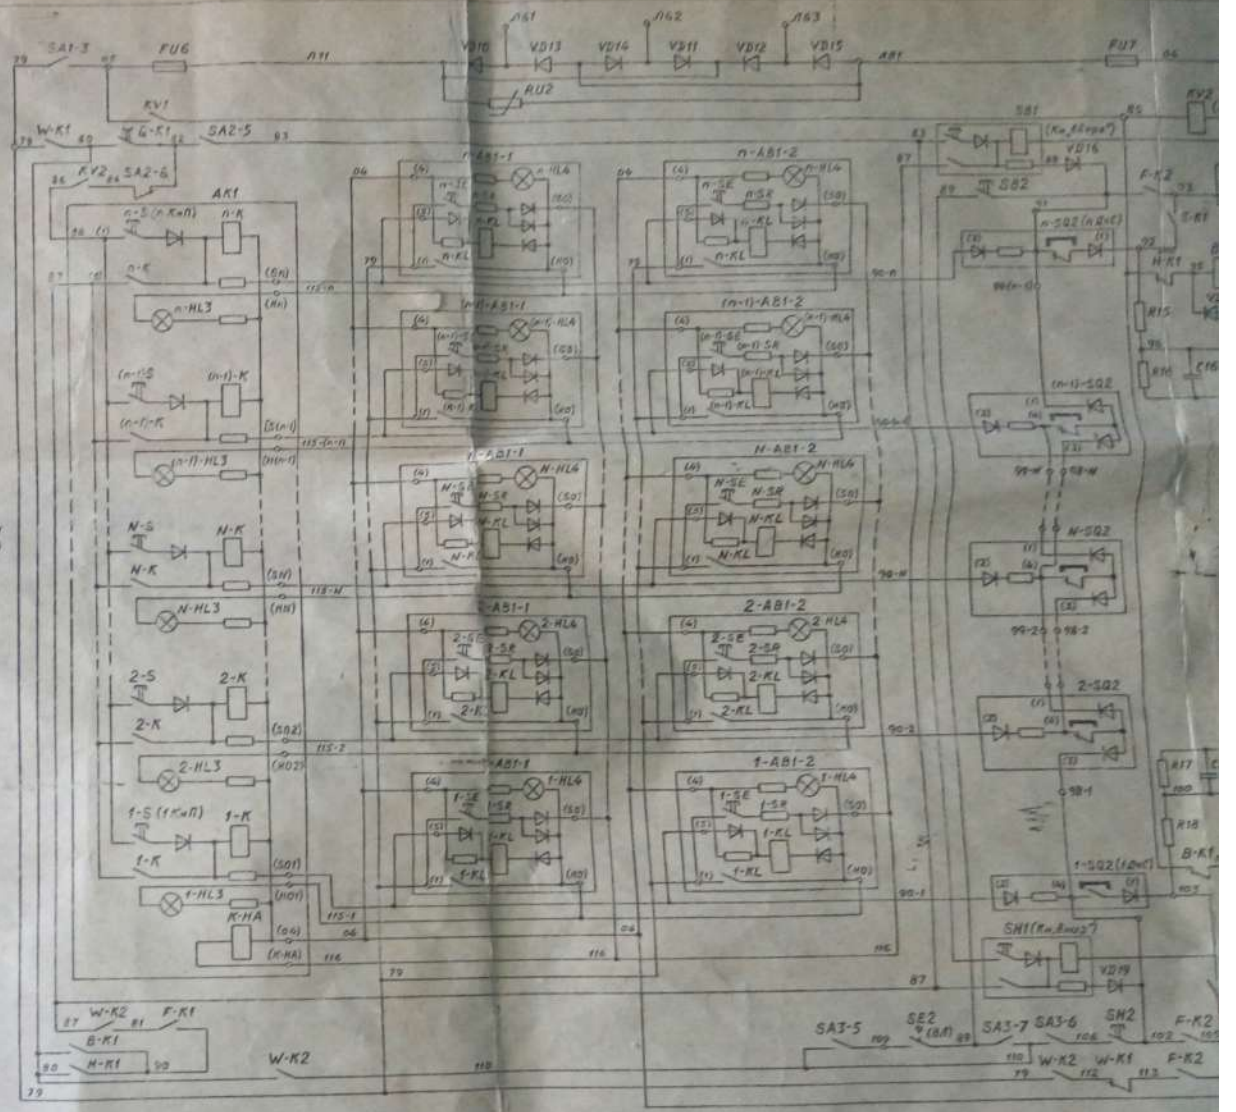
SA1-3
FU6
Л11
Л61
Л62
Л63
VD10
VD13
VD14
VD11
VD12
VD15
RU2
FU7
KV1
W-K1
Б-K1
SA2-5
KV2
SA2-6
AK1
n-S (n КнП)
n-K
n-K
n-HL3
(n-1)-S
(n-1)-K
(n-1)-K
(n-1)-HL3
N-S
N-K
N-K
N-HL3
2-S
2-K
2-K
2-HL3
1-S (1 КнП)
1-K
1-K
1-HL3
K-HA
(Sn)
(Hn)
(Sn-1)
(Hn-1)
(SN)
(HN)
(S02)
(H02)
(S01)
(H01)
(04)
(K-HA)
n-AB1-1
n-AB1-2
(n-1)-AB1-1
(n-1)-AB1-2
N-AB1-1
N-AB1-2
2-AB1-1
2-AB1-2
1-AB1-1
1-AB1-2
n-HL4
n-SE
n-SR
n-KL
N-HL4
N-SE
N-SR
N-KL
2-HL4
2-SE
2-SR
2-KL
1-HL4
1-SE
1-SR
1-KL
SB1
(Кн„Вперед")
VD16
SB2
n-SQ2 (n Вкл)
(n-1)-SQ2
N-SQ2
2-SQ2
1-SQ2 (1 Вкл)
SH1 (Кн„Вниз")
VD19
F-K2
S-K1
H-K1
R15
R16
R17
R18
B-K1
W-K2
F-K1
B-K1
H-K1
W-K2
SA3-5
SE2 (ВП)
SA3-7
SA3-6
SH2
W-K2
W-K1
F-K2
F-K2
79
87
79
115-1
115-2
115-N
115-n
116
90-n
90-2
90-1
98-N
98-2
98-1
99-2
87